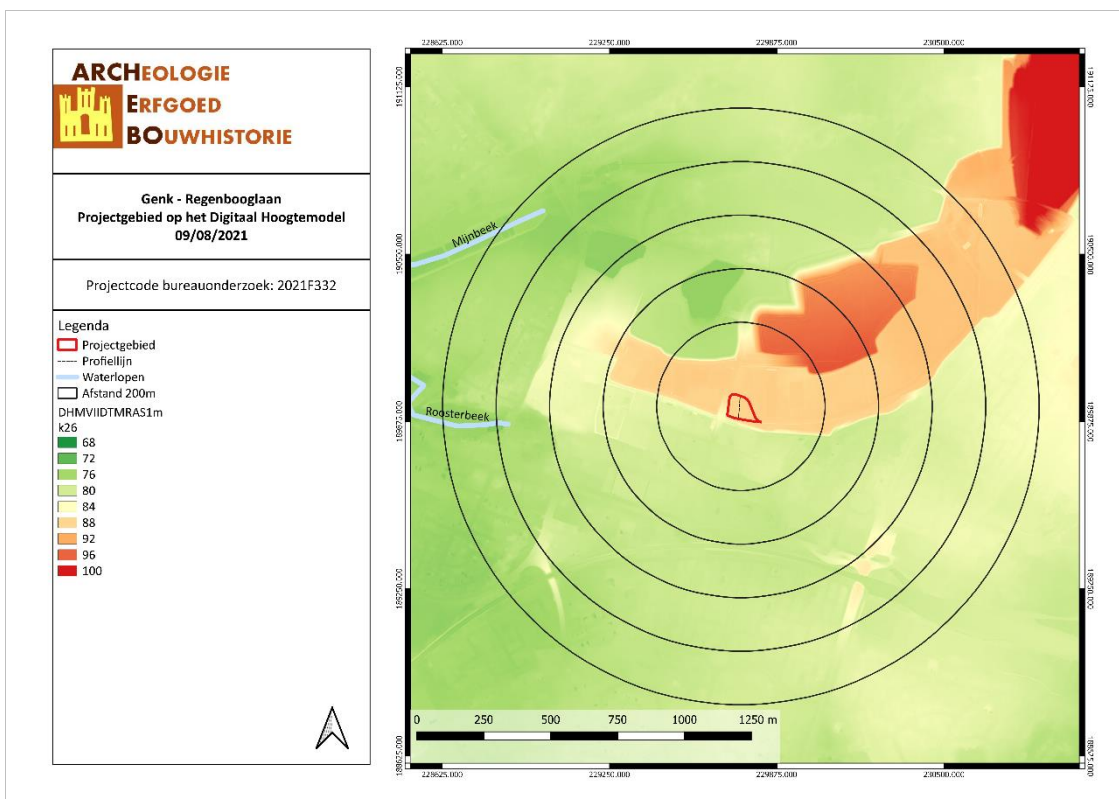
ARCHEOLOGIE
ERFGOED
BOUWHISTORIE

Genk - Regenbooglaan
Projectgebied op het Digitaal Hoogtemodel
09/08/2021

Projectcode bureauonderzoek: 2021F332

Legenda
Projectgebied
Profiellijn
Waterlopen
Afstand 200m
DHMVIIDTMRAS1m
k26
68
72
76
80
84
88
92
96
100

228625.000
229250.000
229875.000
230500.000

191125.000
190500.000
189875.000
189250.000
188625.000

Mijnbeek
Roosterbeek

0 250 500 750 1000 1250 m

228625.000
229250.000
229875.000
230500.000